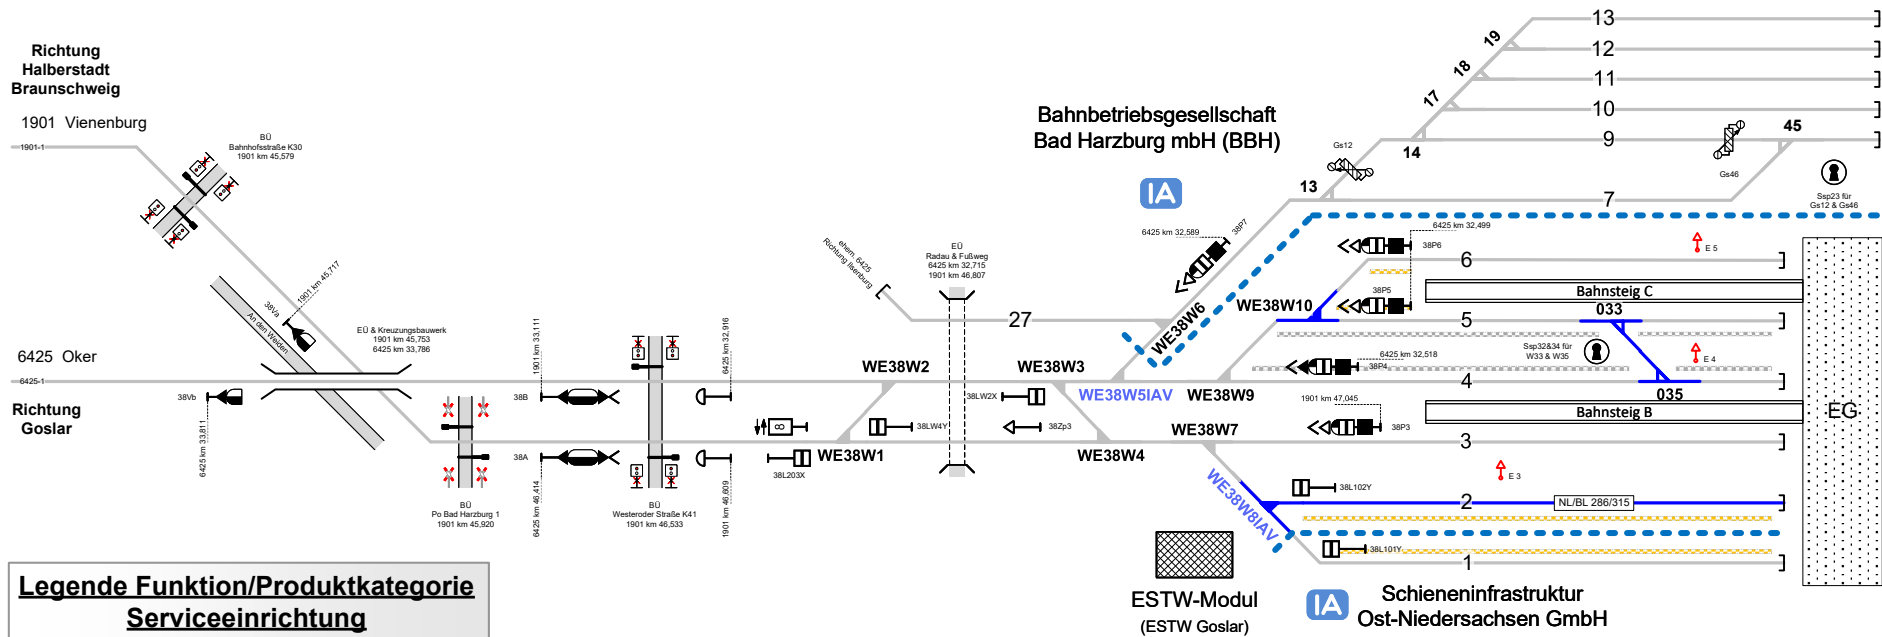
Richtung
Halberstadt
Braunschweig

1901 Vienenburg

1901-1

BÜ
Bahnhofsstraße K30
1901 km 45,579

6425 Oker

6425-1

Richtung
Goslar

38Vb

6425 km 33,811

38Va

1901 km 45,717

An den Weiden

EÜ & Kreuzungsbauwerk
1901 km 45,753
6425 km 33,786

BÜ
Po Bad Harzburg 1
1901 km 45,920

38B

38A

1901 km 33,111

6425 km 46,414

BÜ
Westeroder Straße K41
1901 km 46,533

6425 km 32,916

1901 km 46,609

38L203X

WE38W1

38LW4Y

WE38W2

ehem. 6426
Richtung Ilsenburg

EÜ
Radau & Fußweg
6425 km 32,715
1901 km 46,807

27

38LW2X

38Zp3

WE38W3

WE38W4

WE38W5IAV

Bahnbetriebsgesellschaft
Bad Harzburg mbH (BBH)

IA

6425 km 32,589

38P7

WE38W6

13

Gs12

14

17

18

19

13

12

11

10

9

7

Gs46

45

Ssp23 für
Gs12 & Gs46

6425 km 32,499

38P6

E 5

6

38P5

WE38W10

Bahnsteig C

033

5

Ssp32&34 für
W33 & W35

E 4

6425 km 32,518

38P4

4

035

WE38W9

1901 km 47,045

Bahnsteig B

EG

38P3

WE38W7

3

E 3

WE38W8IAV

38L102Y

2

NL/BL 286/315

38L101Y

1

ESTW-Modul
(ESTW Goslar)

IA

Schieneninfrastruktur
Ost-Niedersachsen GmbH

Legende Funktion/Produktkategorie
Serviceeinrichtung